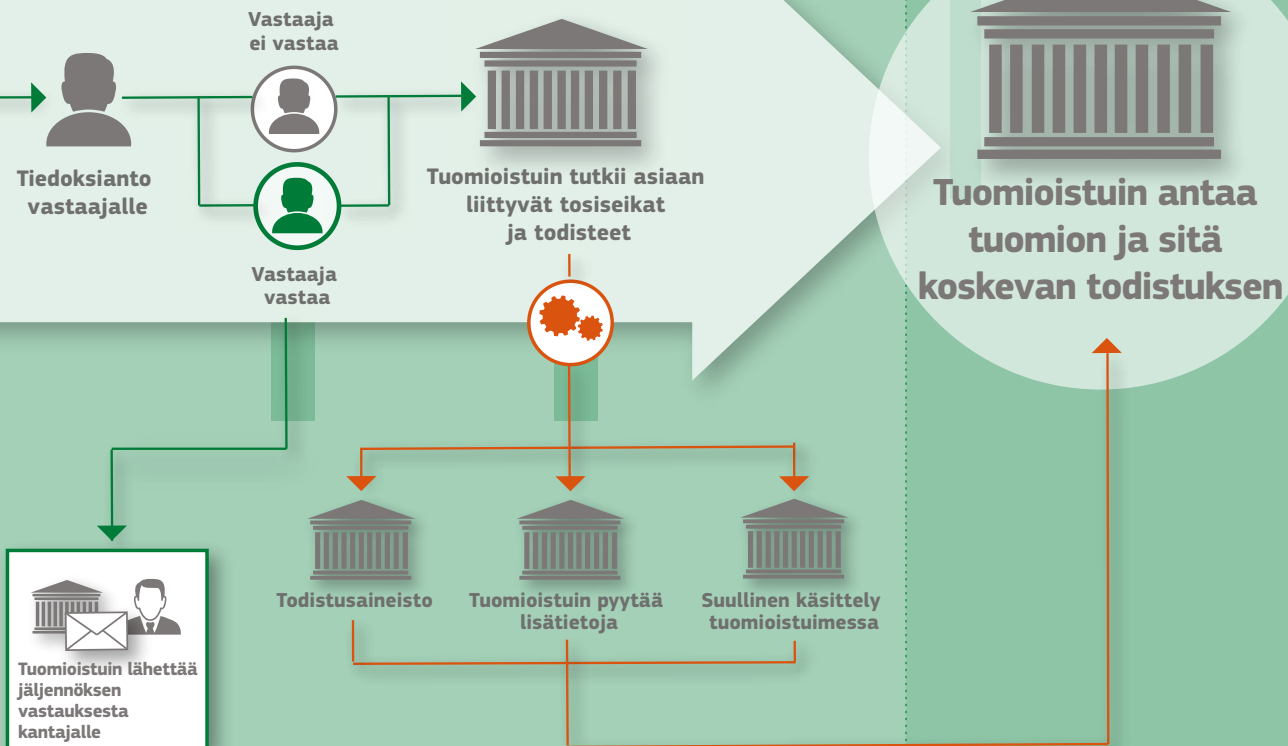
Vastaaja ei vastaa

Tiedoksianto vastaajalle

Vastaaja vastaa

Tuomioistuin tutkii asiaan liittyvät tosiseikat ja todisteet

Tuomioistuin antaa tuomion ja sitä koskevan todistuksen

Todistusaineisto

Tuomioistuin pyytää lisätietoja

Suullinen käsittely tuomioistuimessa

Tuomioistuin lähettää jäljennöksen vastauksesta kantajalle